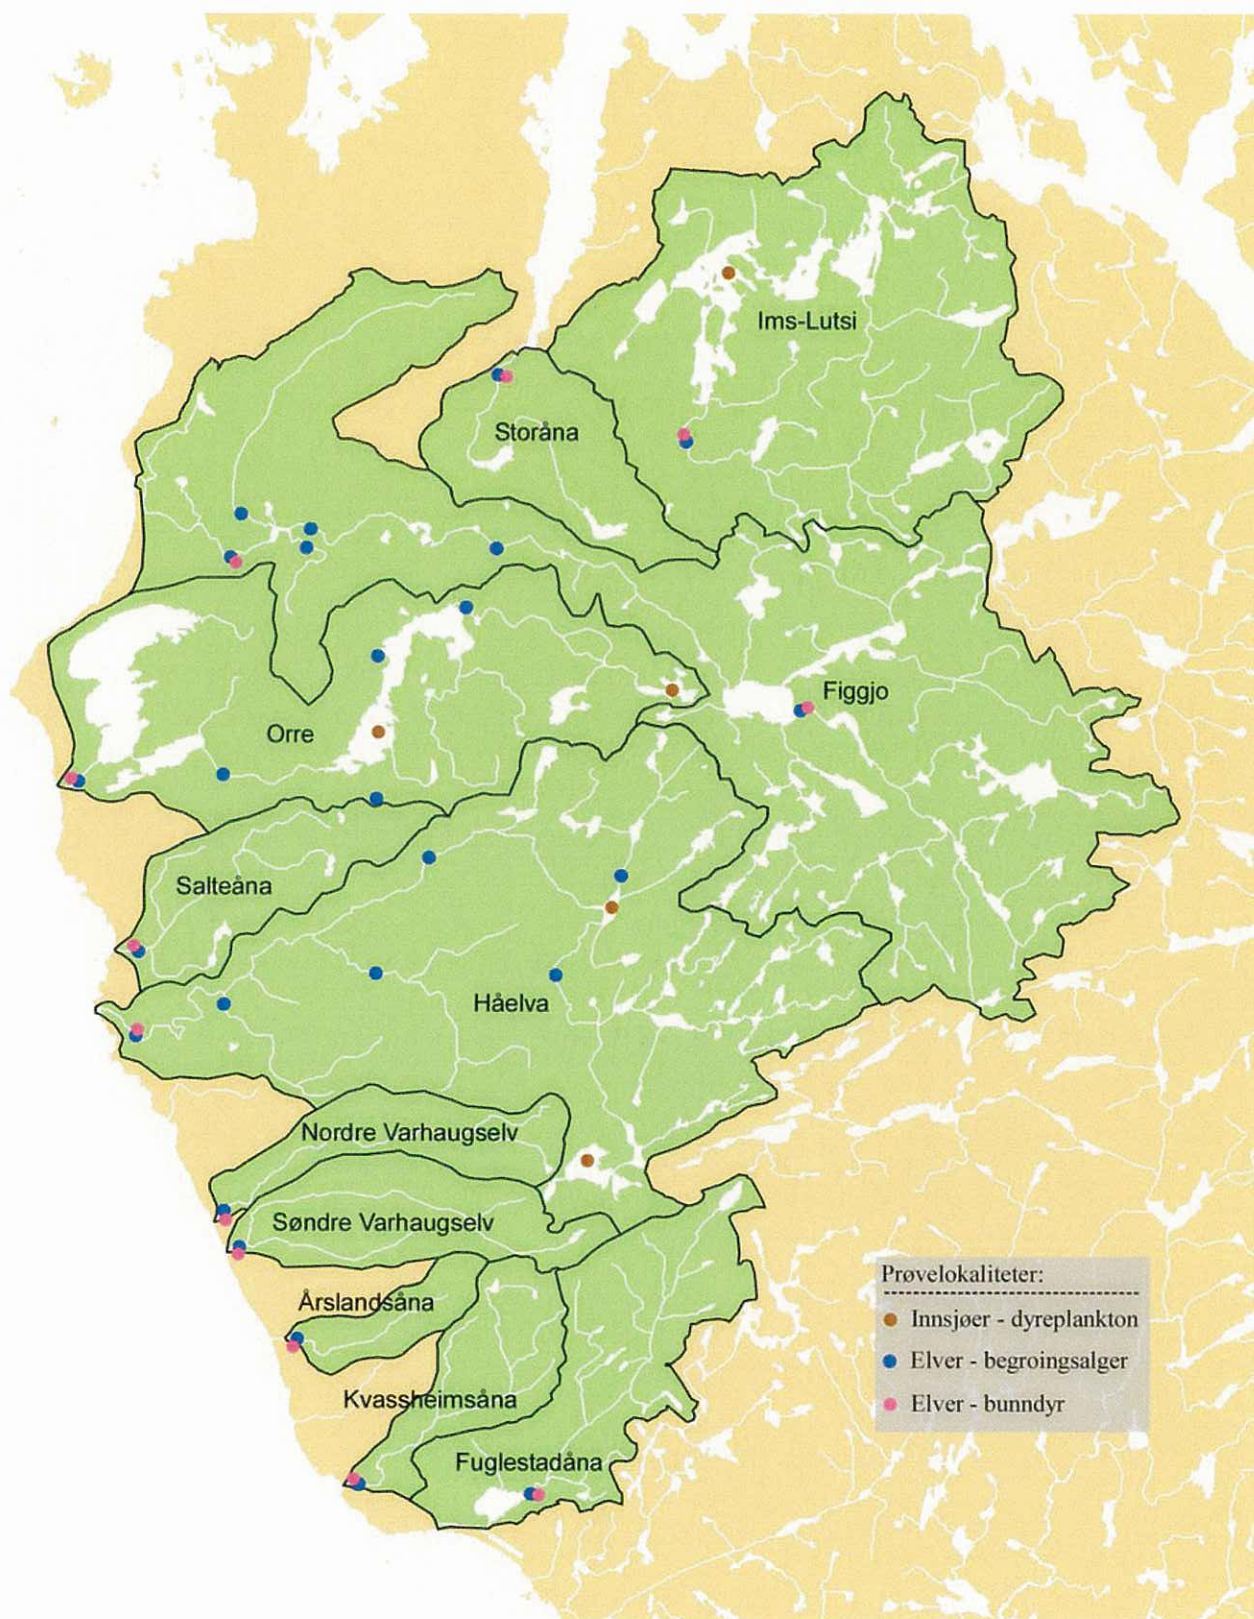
Ims-Lutsi

Storåna

Figgjo

Orre

Salteåna

Håelva

Nordre Varhaugselv

Søndre Varhaugselv

Årslandsåna

Kvassheimsåna

Fuglestadåna

Prøvelokaliteter:
Innsjøer - dyreplankton
Elver - begroingsalger
Elver - bunndyr